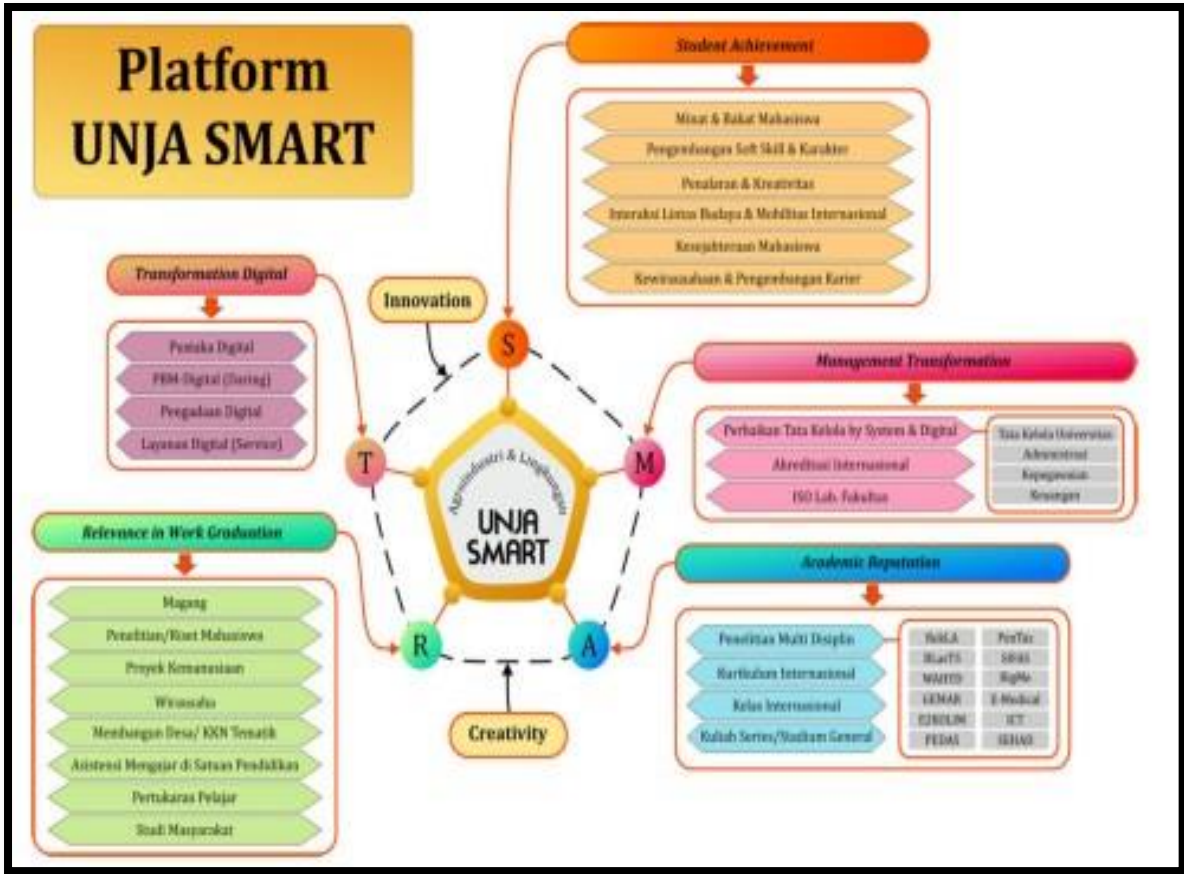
Platform
UNJA SMART

Student Achievement

Minat & Bakat Mahasiswa

Pengembangan Soft Skill & Karakter

Penalaran & Kreativitas

Interaksi Lintas Budaya & Mobilitas Internasional

Kesejahteraan Mahasiswa

Kewirausahaan & Pengembangan Karier

Transformation Digital

Pustaka Digital

PBM Digital (Daring)

Pengadaan Digital

Layanan Digital (Service)

Innovation

S

T

M

Agroindustri & Lingkungan

UNJA SMART

Management Transformation

Perbaikan Tata Kelola by System & Digital

Akreditasi Internasional

ISO Lab. Fakultas

Tata Kelola Universitas

Administrasi

Kepegawaian

Keuangan

Relevance in Work Graduation

Magang

Penelitian/Riset Mahasiswa

Proyek Kemanusiaan

Wirausaha

Membangun Desa/ KKN Tematik

Asistensi Mengajar di Satuan Pendidikan

Pertukaran Pelajar

Studi Masyarakat

R

A

Creativity

Academic Reputation

Penelitian Multi Disiplin

Kurikulum Internasional

Kelas Internasional

Kuliah Series/Studium General

| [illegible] | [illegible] |
|---|---|
| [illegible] | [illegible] |
| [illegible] | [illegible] |
| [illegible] | E-Medical |
| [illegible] | ICT |
| PEDAS | SEHAT |